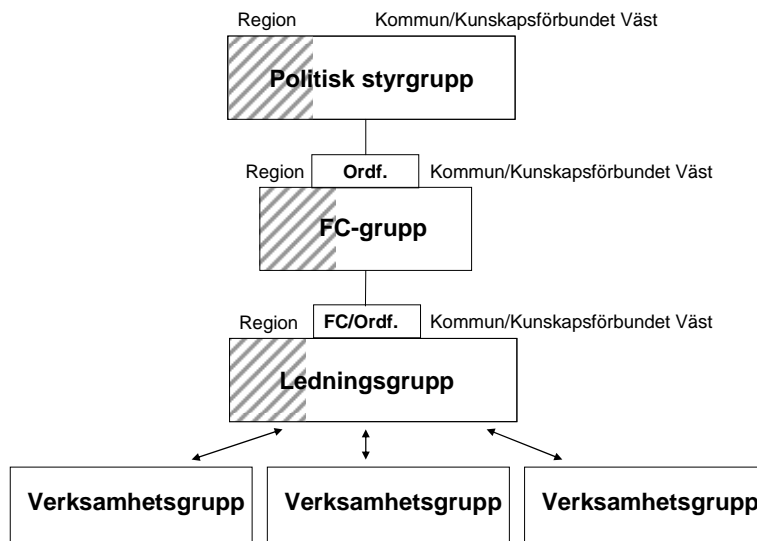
Region Kommun/Kunskapsförbundet Väst

Politisk styrgrupp

Region Ordf. Kommun/Kunskapsförbundet Väst

FC-grupp

Region FC/Ordf. Kommun/Kunskapsförbundet Väst

Ledningsgrupp

Verksamhetsgrupp

Verksamhetsgrupp

Verksamhetsgrupp